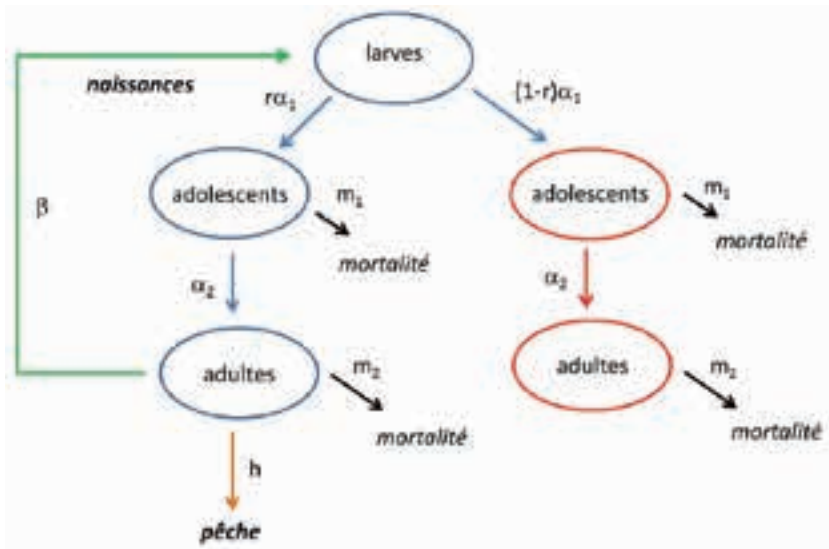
naissances

larves

$r\alpha_1$

$(1-r)\alpha_1$

$\beta$

adolescents

$m_1$

mortalité

adolescents

$m_1$

mortalité

$\alpha_2$

$\alpha_2$

adultes

$m_2$

mortalité

adultes

$m_2$

mortalité

h

pêche